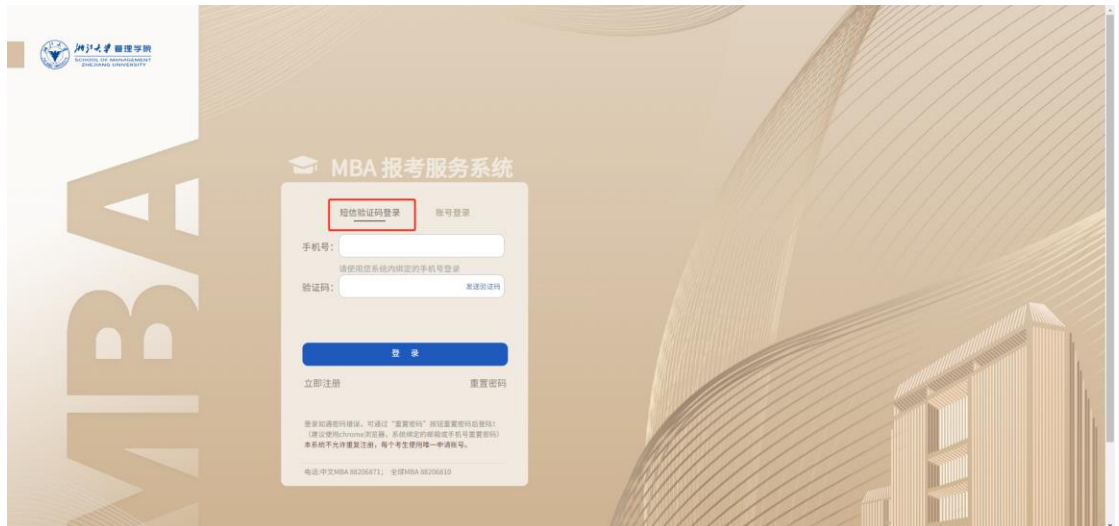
浙江大学 管理学院
SCHOOL OF MANAGEMENT
ZHEJIANG UNIVERSITY

MBA

MBA 报考服务系统

短信验证码登录 账号登录

手机号:

请使用您在系统内绑定的手机号登录

验证码: 发送验证码

登 录

立即注册 重置密码

登录如遇密码错误，可通过"重置密码"按钮重置密码后登陆！
(建议使用chrome浏览器，系统绑定的邮箱或手机号重置密码)
本系统不允许重复注册，每个考生使用唯一申请账号。

电话:中文MBA 88206871; 全球MBA 88206810